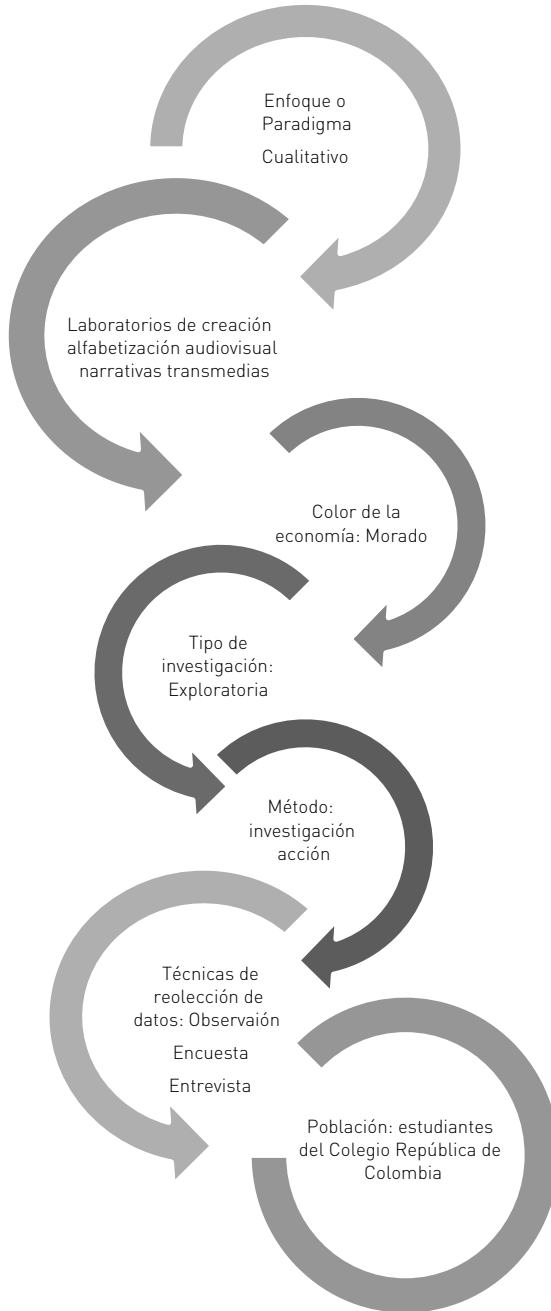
Enfoque o Paradigma

Cualitativo

Laboratorios de creación alfabetización audiovisual narrativas transmedias

Color de la economía: Morado

Tipo de investigación: Exploratoria

Método: investigación acción

Técnicas de reolección de datos: Observaión

Encuesta

Entrevista

Población: estudiantes del Colegio República de Colombia